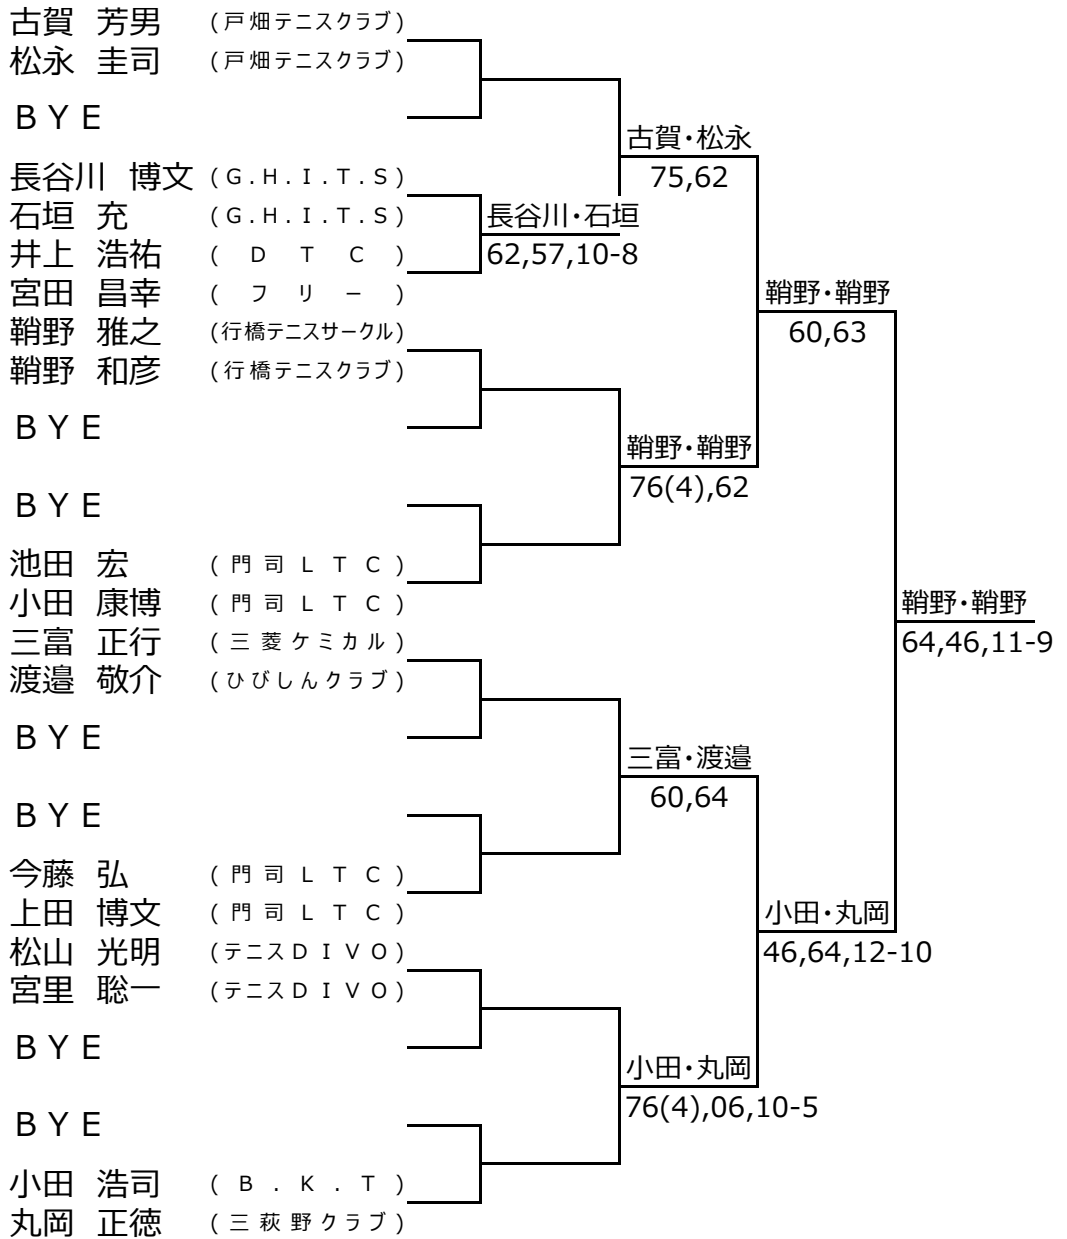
古賀　芳男　(戸畑テニスクラブ)
松永　圭司　(戸畑テニスクラブ)

ＢＹＥ

長谷川　博文　(G.H.I.T.S)
石垣　充　(G.H.I.T.S)
井上　浩祐　(ＤＴＣ)
宮田　昌幸　(フリー)
鞘野　雅之　(行橋テニスサークル)
鞘野　和彦　(行橋テニスクラブ)

ＢＹＥ

ＢＹＥ

池田　宏　(門司ＬＴＣ)
小田　康博　(門司ＬＴＣ)
三富　正行　(三菱ケミカル)
渡邉　敬介　(ひびしんクラブ)

ＢＹＥ

ＢＹＥ

今藤　弘　(門司ＬＴＣ)
上田　博文　(門司ＬＴＣ)
松山　光明　(テニスＤＩＶＯ)
宮里　聡一　(テニスＤＩＶＯ)

ＢＹＥ

ＢＹＥ

小田　浩司　(Ｂ.Ｋ.Ｔ)
丸岡　正徳　(三萩野クラブ)

古賀・松永
75,62

長谷川・石垣
62,57,10-8

鞘野・鞘野
60,63

鞘野・鞘野
76(4),62

鞘野・鞘野
64,46,11-9

三富・渡邉
60,64

小田・丸岡
46,64,12-10

小田・丸岡
76(4),06,10-5